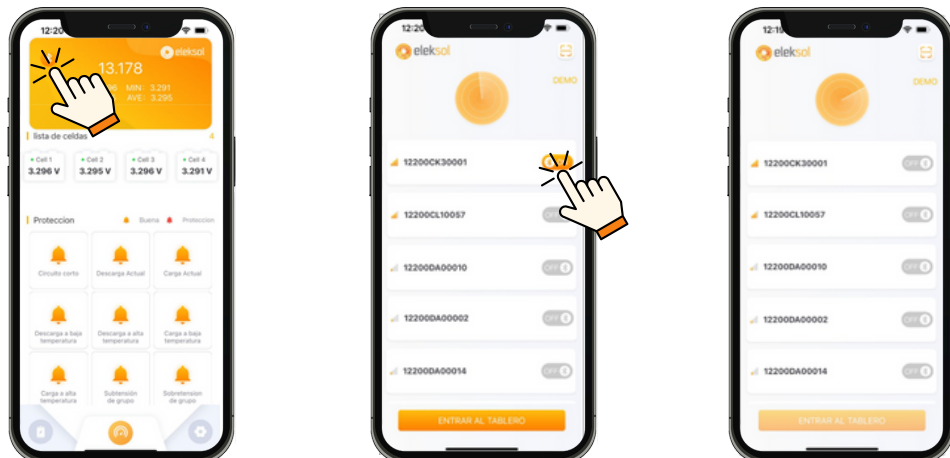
12:20

eleksol

13.178

MIN: 3.291

AVE: 3.295

lista de celdas

4

Cell 1
3.296 V

Cell 2
3.295 V

Cell 3
3.296 V

Cell 4
3.291 V

Proteccion

Bueno

Proteccion

Circuito corto

Descarga Actual

Carga Actual

Descarga a baja temperatura

Descarga a alta temperatura

Carga a baja temperatura

Carga a alta temperatura

Subtension de grupo

Sobretension de grupo

12:20

eleksol

DEMO

12200CK30001

12200CL10057

OFF

12200DA00010

OFF

12200DA00002

OFF

12200DA00014

OFF

ENTRAR AL TABLERO

12:19

eleksol

DEMO

12200CK30001

OFF

12200CL10057

OFF

12200DA00010

OFF

12200DA00002

OFF

12200DA00014

OFF

ENTRAR AL TABLERO